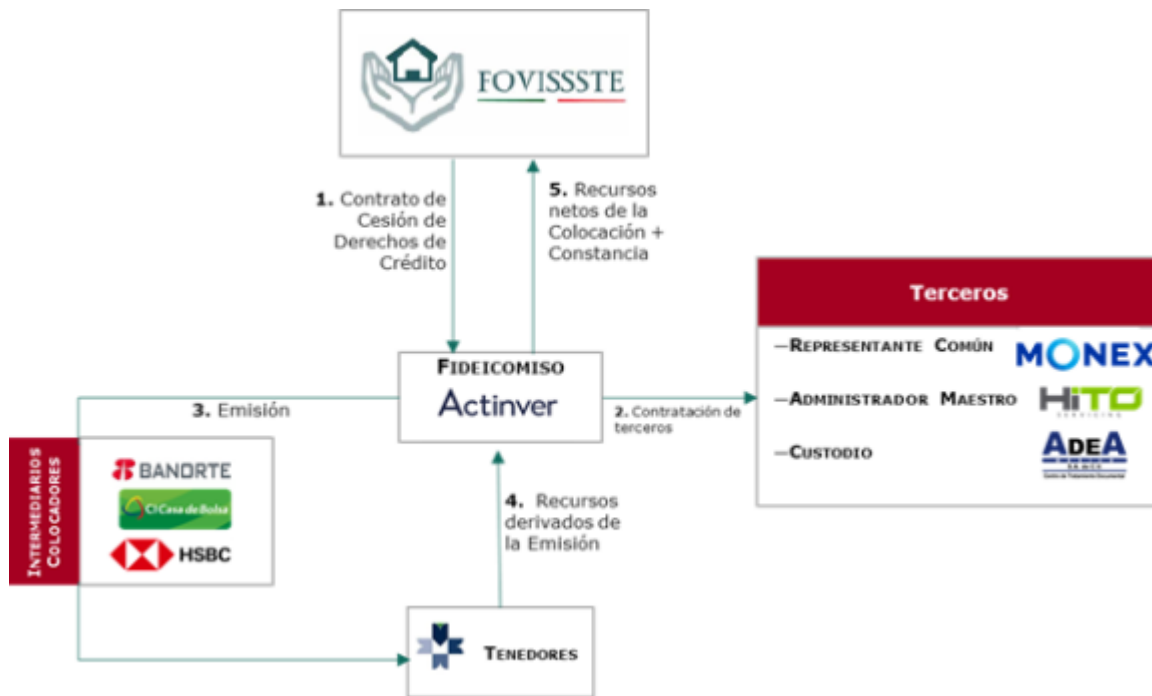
FOVISSSTE

1. Contrato de Cesión de Derechos de Crédito

5. Recursos netos de la Colocación + Constancia

Terceros

–Representante Común MONEX

–Administrador Maestro HiTO

–Custodio ADeA

Fideicomiso
Actinver

3. Emisión

2. Contratación de terceros

Intermediarios Colocadores

BANORTE

Casa de Bolsa

HSBC

4. Recursos derivados de la Emisión

Tenedores